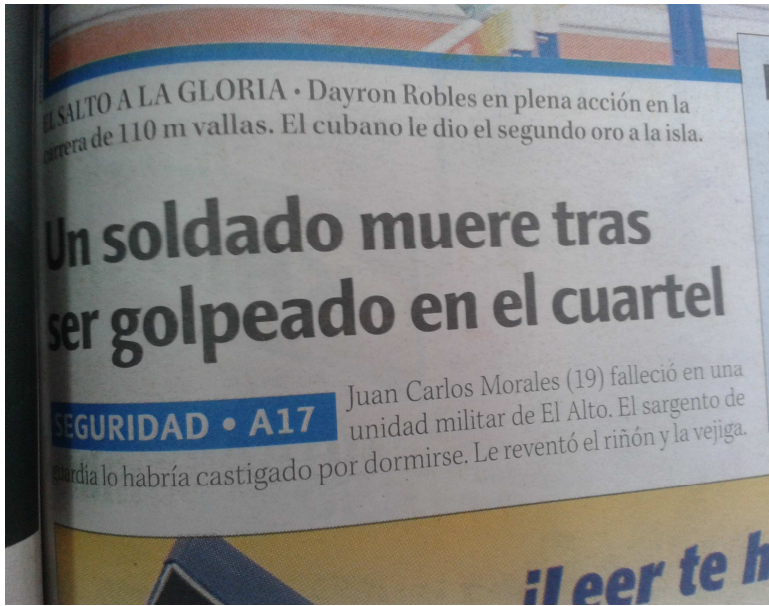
EL SALTO A LA GLORIA • Dayron Robles en plena acción en la carrera de 110 m vallas. El cubano le dio el segundo oro a la isla.

Un soldado muere tras ser golpeado en el cuartel

SEGURIDAD • A17 Juan Carlos Morales (19) falleció en una unidad militar de El Alto. El sargento de guardia lo habría castigado por dormirse. Le reventó el riñón y la vejiga.

¡Leer te h